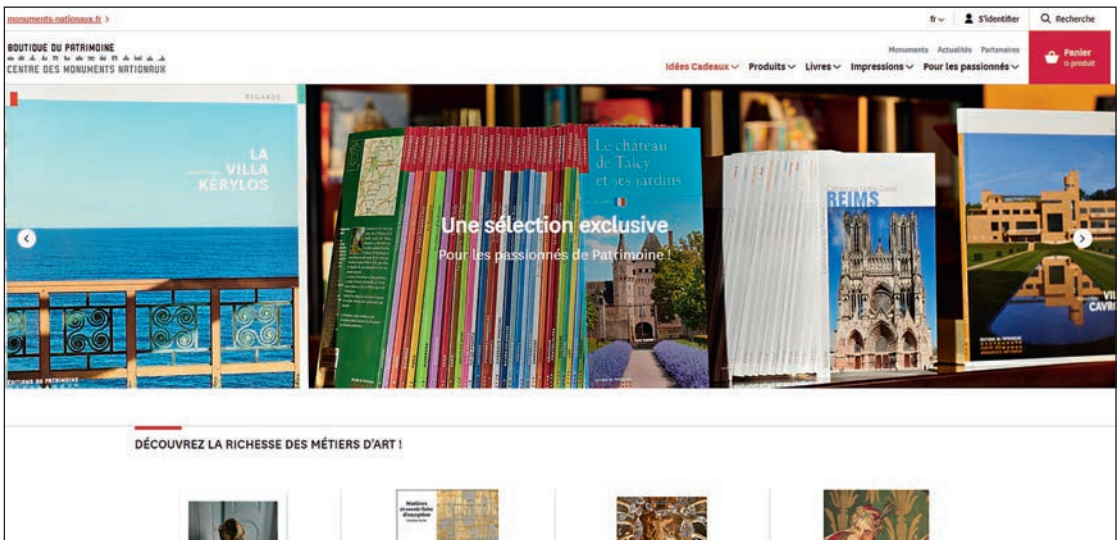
monuments-nationaux.fr >

fr ∨ S'identifier Recherche

BOUTIQUE DU PATRIMOINE
CENTRE DES MONUMENTS NATIONAUX

Monuments Actualités Partenaires

Panier
0 produit

Idées Cadeaux ∨ Produits ∨ Livres ∨ Impressions ∨ Pour les passionnés ∨

REGARDS

LA VILLA KÉRYLOS

ÉDITIONS DU PATRIMOINE

Le château de Talcy et ses jardins

REIMS

VIL CAVR

Une sélection exclusive
Pour les passionnés de Patrimoine !

DÉCOUVREZ LA RICHESSE DES MÉTIERS D'ART !

Métiers et savoir-faire d'exception